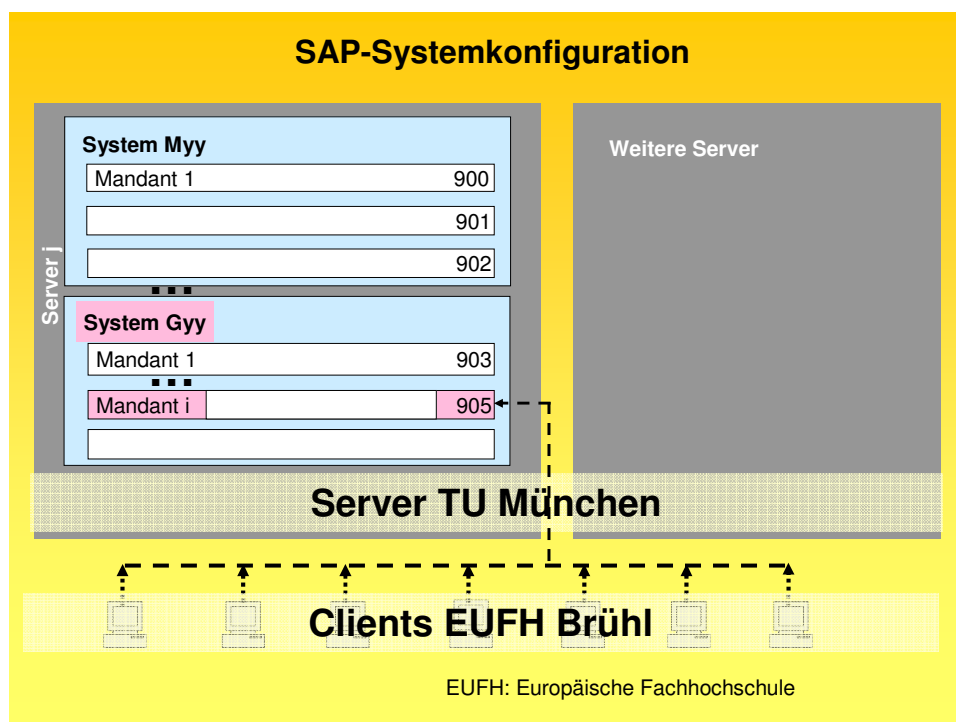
SAP-Systemkonfiguration

Server j

System Myy

Mandant 1 900

901

902

System Gyy

Mandant 1 903

Mandant i 905

Weitere Server

Server TU München

Clients EUFH Brühl

EUFH: Europäische Fachhochschule